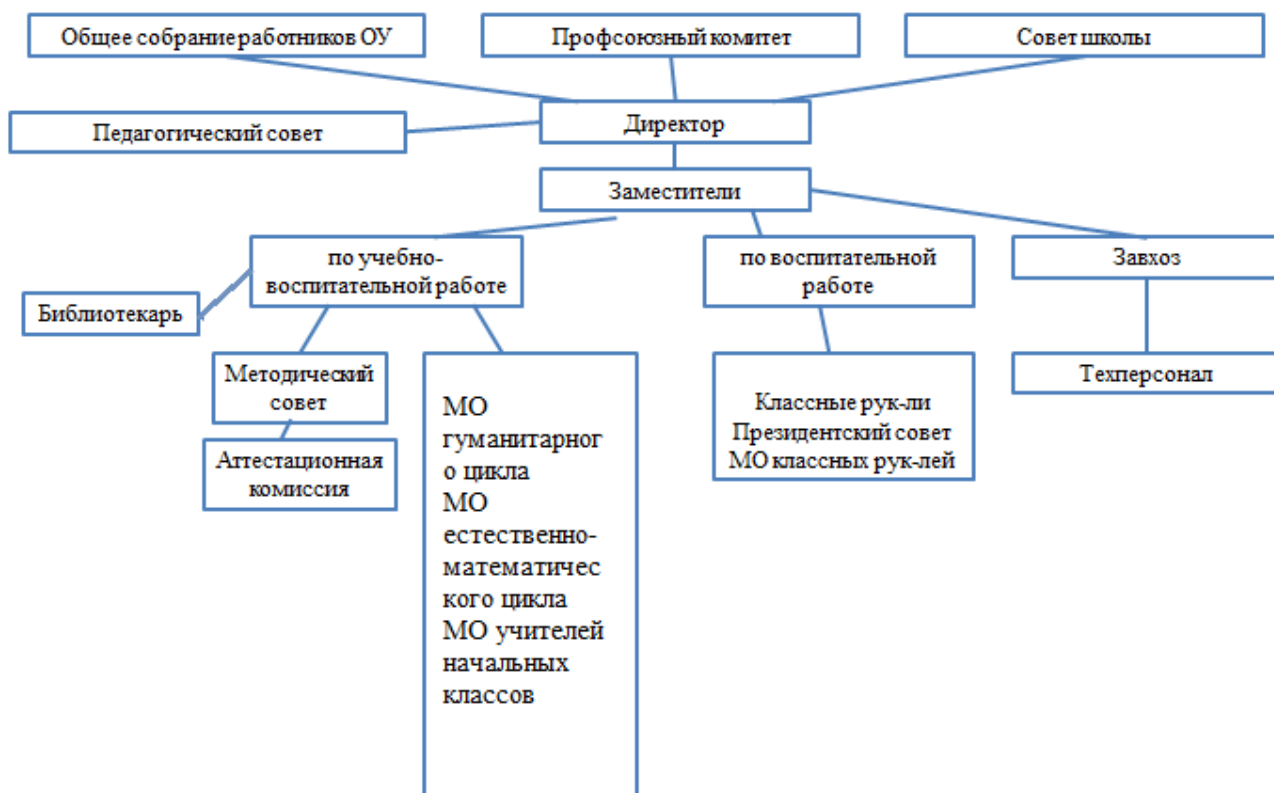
Общее собрание работников ОУ

Профсоюзный комитет

Совет школы

Педагогический совет

Директор

Заместители

по учебно-воспитательной работе

по воспитательной работе

Завхоз

Библиотекарь

Методический совет

Аттестационная комиссия

МО гуманитарного цикла
МО естественно-математического цикла
МО учителей начальных классов

Классные рук-ли
Президентский совет
МО классных рук-лей

Техперсонал